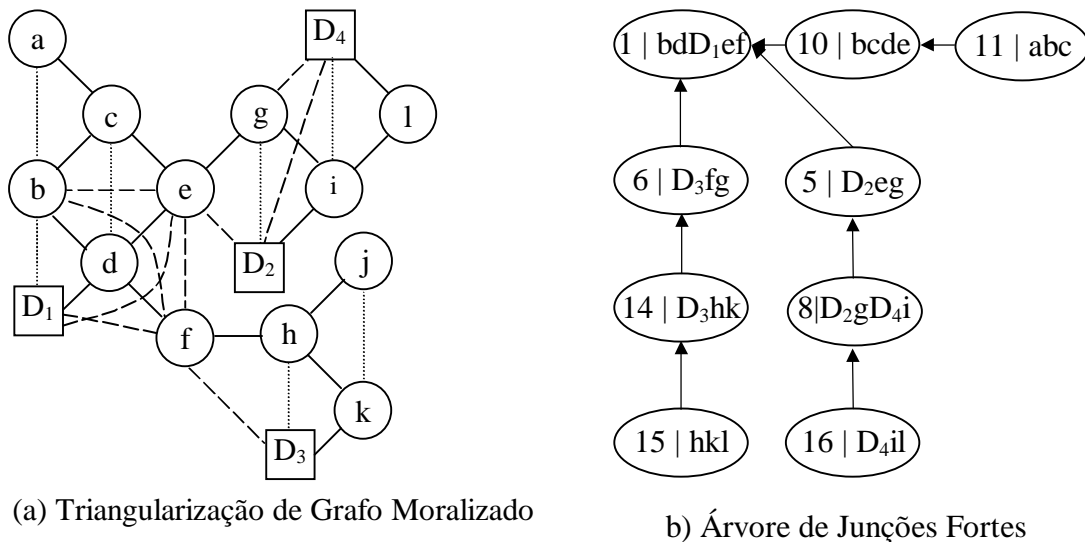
a

$D_4$

c

g

l

b

e

i

$D_2$

j

d

$D_1$

f

h

k

$D_3$

(a) Triangularização de Grafo Moralizado

1 | bd$D_1$ef

10 | bcde

11 | abc

6 | $D_3$fg

5 | $D_2$eg

14 | $D_3$hk

8|$D_2$g$D_4$i

15 | hkl

16 | $D_4$il

b) Árvore de Junções Fortes